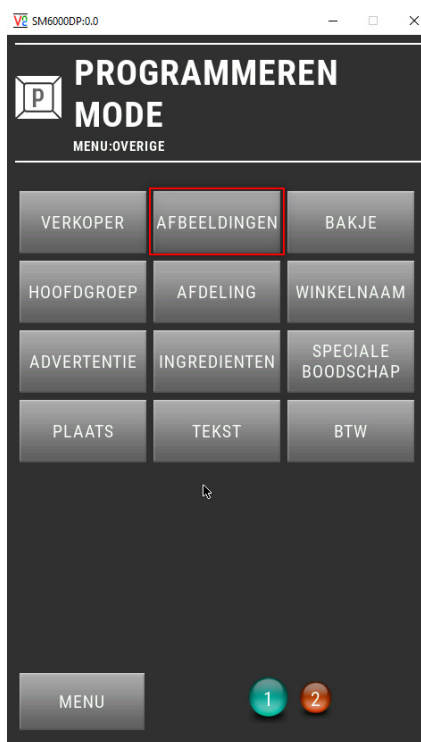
SM6000DP:0.0

P

PROGRAMMEREN MODE

MENU:OVERIGE

| | | |
|---|---|---|
| VERKOPER | AFBEELDINGEN | BAKJE |
| HOOFDGROEP | AFDELING | WINKELNAAM |
| ADVERTENTIE | INGREDIENTEN | SPECIALE BOODSCHAP |
| PLAATS | TEKST | BTW |

MENU

1

2